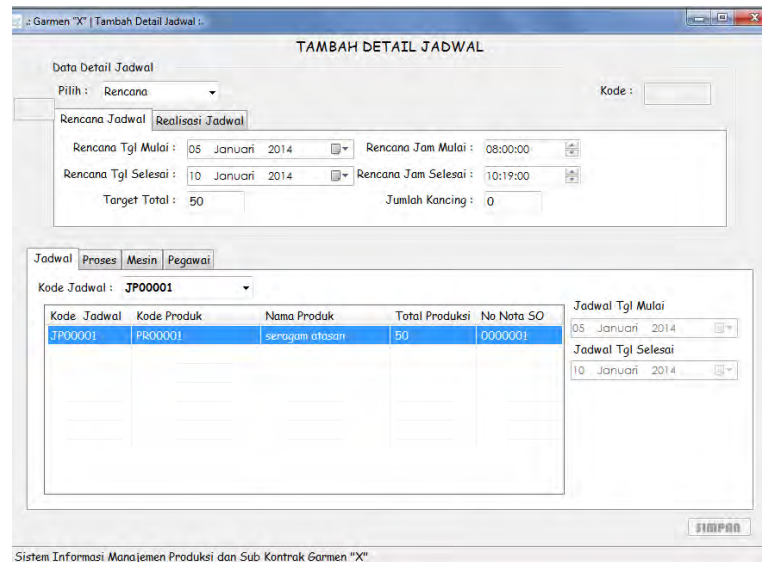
.: Garmen "X" | Tambah Detail Jadwal :.

TAMBAH DETAIL JADWAL

Data Detail Jadwal

Pilih : Rencana

Kode :

Rencana Jadwal | Realisasi Jadwal

Rencana Tgl Mulai : 05 Januari 2014

Rencana Jam Mulai : 08:00:00

Rencana Tgl Selesai : 10 Januari 2014

Rencana Jam Selesai : 10:19:00

Target Total : 50

Jumlah Kancing : 0

Jadwal | Proses | Mesin | Pegawai

Kode Jadwal : JP00001

| Kode Jadwal | Kode Produk | Nama Produk | Total Produksi | No Nota SO |
|---|---|---|---|---|
| JP00001 | PR00001 | seragam atasan | 50 | 0000001 |

Jadwal Tgl Mulai

05 Januari 2014

Jadwal Tgl Selesai

10 Januari 2014

SIMPAN

Sistem Informasi Manajemen Produksi dan Sub Kontrak Garmen "X"